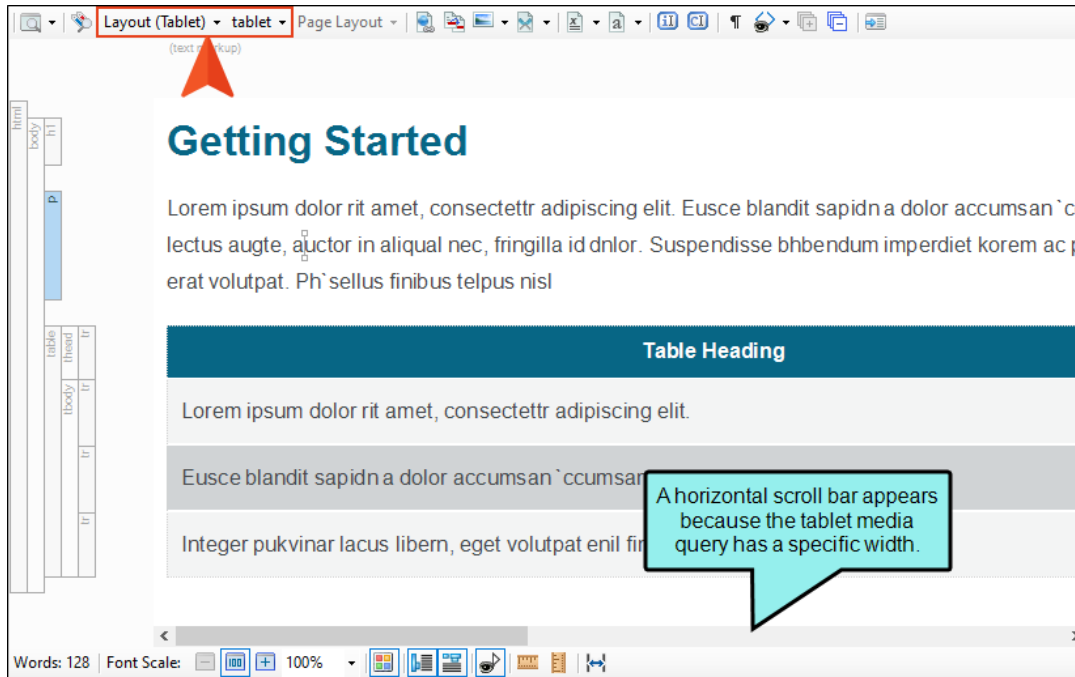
Layout (Tablet) tablet Page Layout

(text markup)

html body h1 p table thead tr tbody tr tr tr

Getting Started

Lorem ipsum dolor rit amet, consectettr adipiscing elit. Eusce blandit sapidn a dolor accumsan `c lectus augte, auctor in aliqual nec, fringilla id dnlor. Suspendisse bhbendum imperdiet korem ac p erat volutpat. Ph`sellus finibus telpus nisl

| Table Heading |
|---|
| Lorem ipsum dolor rit amet, consectettr adipiscing elit. |
| Eusce blandit sapidn a dolor accumsan `ccumsan |
| Integer pukvinar lacus libern, eget volutpat enil fir |

A horizontal scroll bar appears because the tablet media query has a specific width.

Words: 128 Font Scale: 100%